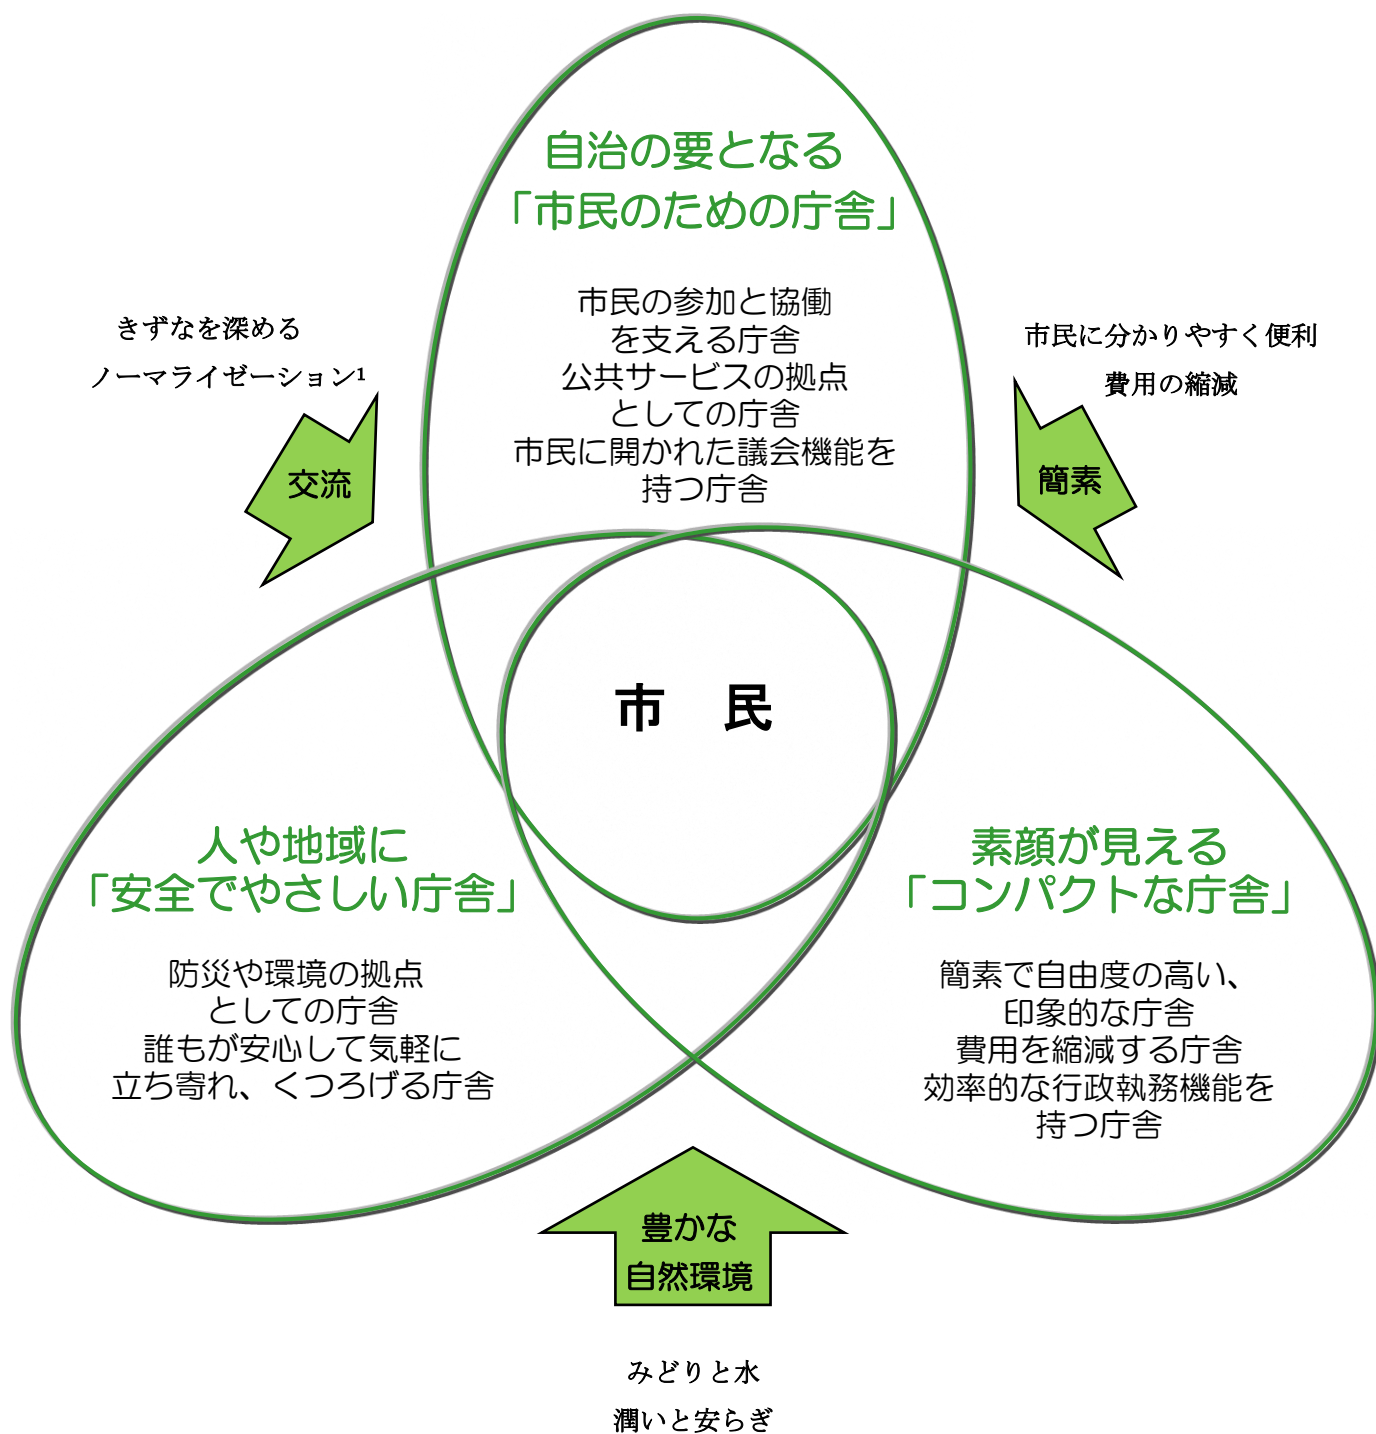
自治の要となる
「市民のための庁舎」

市民の参加と協働
を支える庁舎
公共サービスの拠点
としての庁舎
市民に開かれた議会機能を
持つ庁舎

きずなを深める
ノーマライゼーション$^1$

交流

市民に分かりやすく便利
費用の縮減

簡素

市　民

人や地域に
「安全でやさしい庁舎」

防災や環境の拠点
としての庁舎
誰もが安心して気軽に
立ち寄れ、くつろげる庁舎

素顔が見える
「コンパクトな庁舎」

簡素で自由度の高い、
印象的な庁舎
費用を縮減する庁舎
効率的な行政執務機能を
持つ庁舎

豊かな
自然環境

みどりと水
潤いと安らぎ